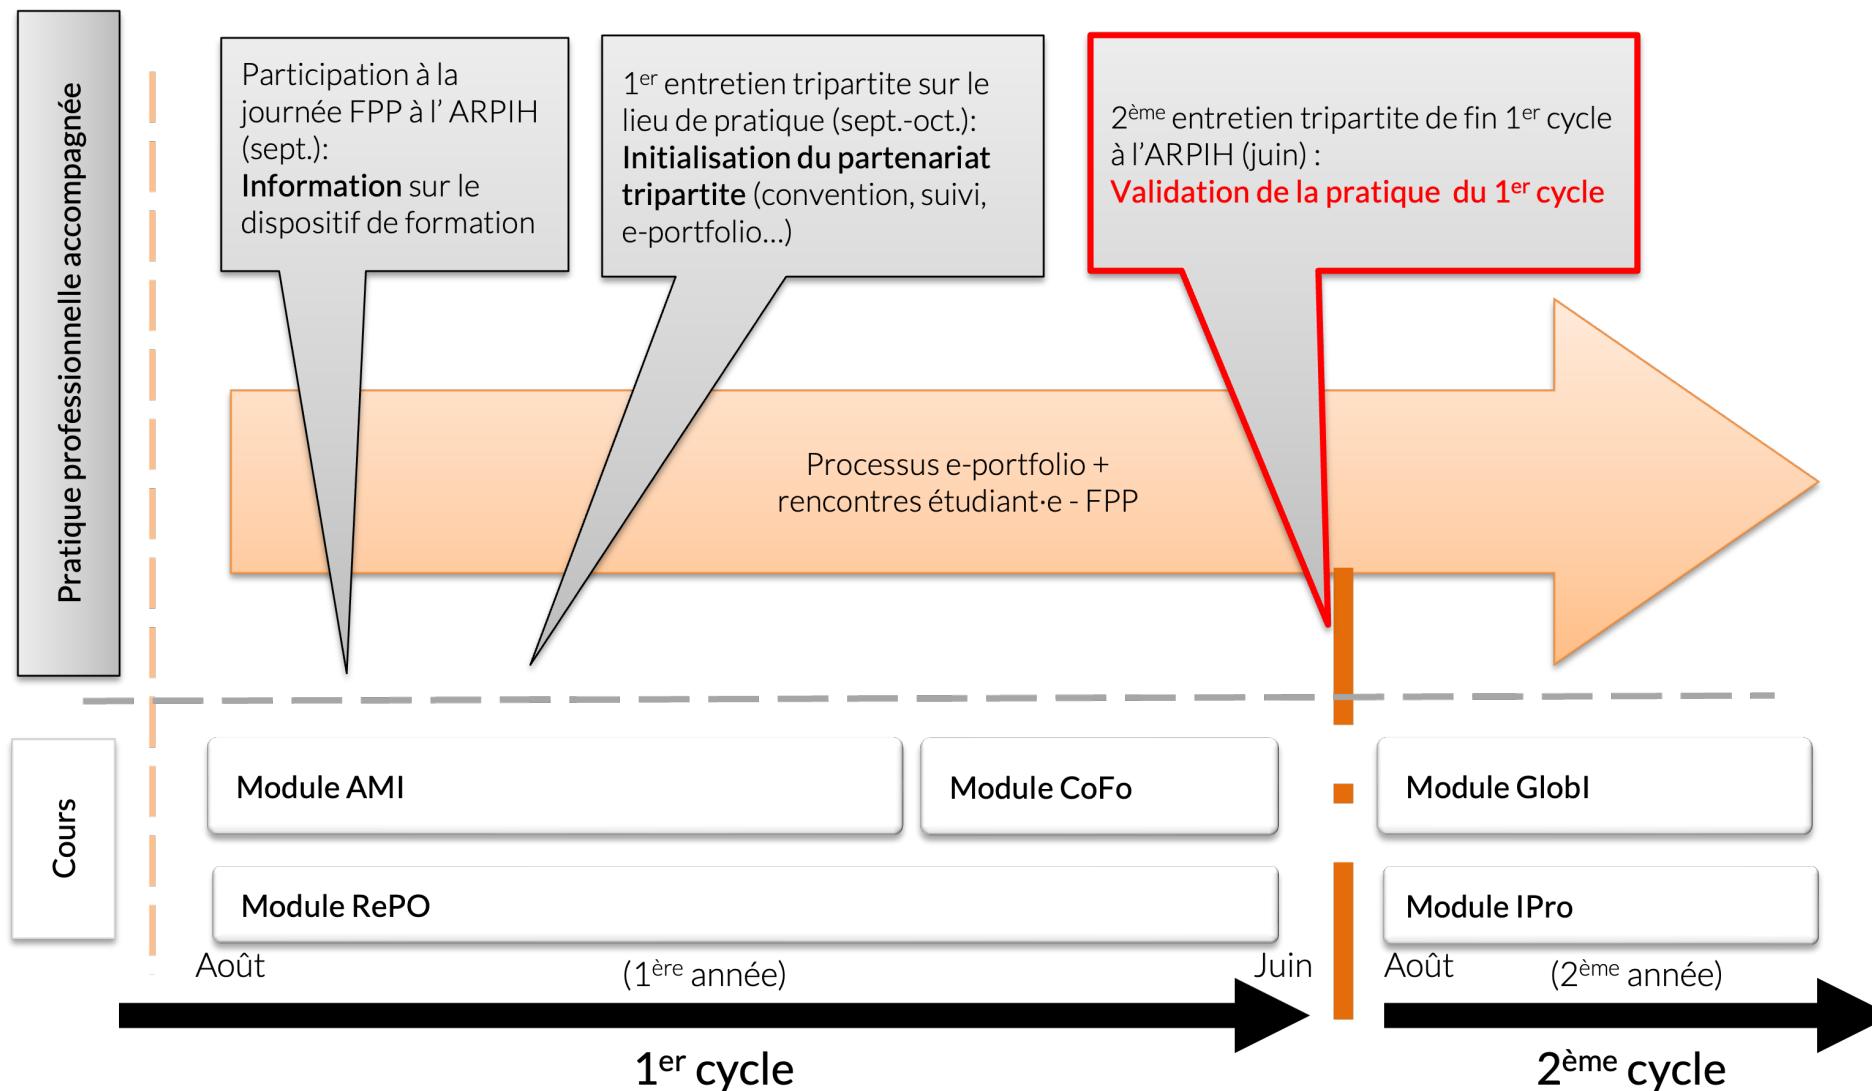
Pratique professionnelle accompagnée

Participation à la journée FPP à l' ARPIH (sept.): **Information** sur le dispositif de formation

$1^{er}$ entretien tripartite sur le lieu de pratique (sept.-oct.): **Initialisation du partenariat tripartite** (convention, suivi, e-portfolio…)

$2^{ème}$ entretien tripartite de fin $1^{er}$ cycle à l'ARPIH (juin) : Validation de la pratique du $1^{er}$ cycle

Processus e-portfolio + rencontres étudiant·e - FPP

Cours

Module AMI

Module CoFo

Module GlobI

Module RePO

Module IPro

Août

($1^{ère}$ année)

Juin

Août

($2^{ème}$ année)

$1^{er}$ cycle

$2^{ème}$ cycle